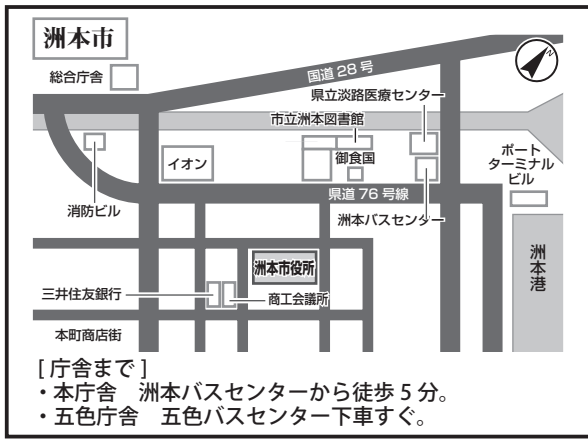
洲本市

総合庁舎

国道 28 号

県立淡路医療センター

市立洲本図書館

御食国

イオン

ポート
ターミナル
ビル

消防ビル

県道 76 号線

洲本バスセンター

洲本港

洲本市役所

三井住友銀行

商工会議所

本町商店街

[ 庁舎まで ]
・本庁舎　洲本バスセンターから徒歩 5 分。
・五色庁舎　五色バスセンター下車すぐ。